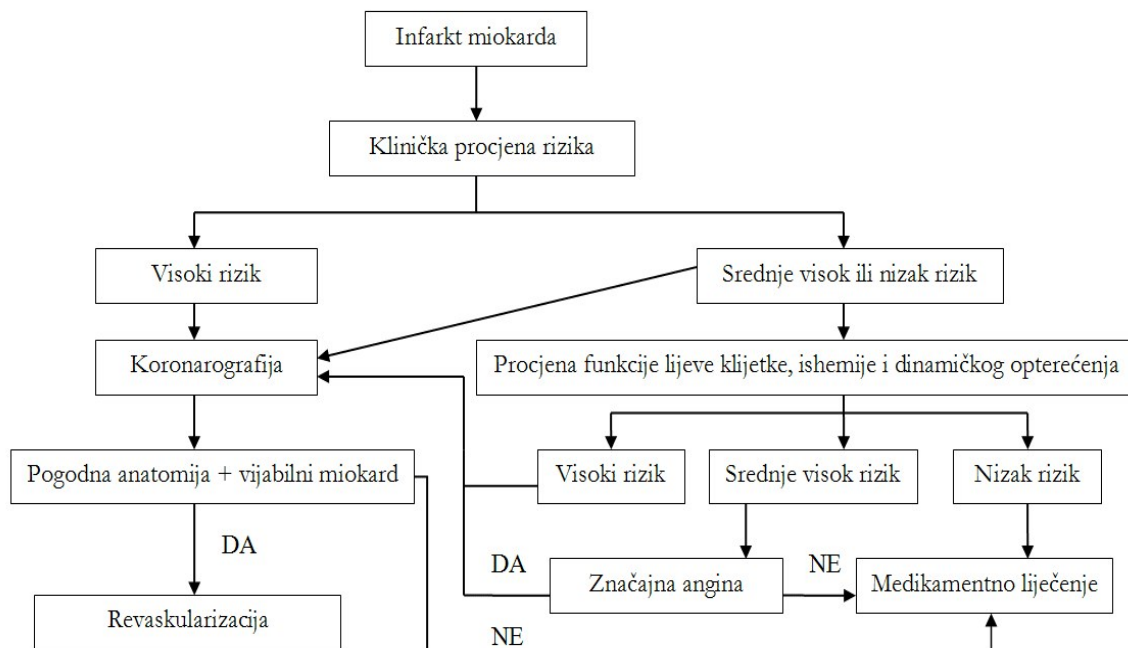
Infarkt miokarda

Klinička procjena rizika

Visoki rizik

Srednje visok ili nizak rizik

Koronarografija

Procjena funkcije lijeve klijetke, ishemije i dinamičkog opterećenja

Pogodna anatomija + vijabilni miokard

Visoki rizik

Srednje visok rizik

Nizak rizik

DA

DA

Značajna angina

NE

Medikamentno liječenje

Revaskularizacija

NE